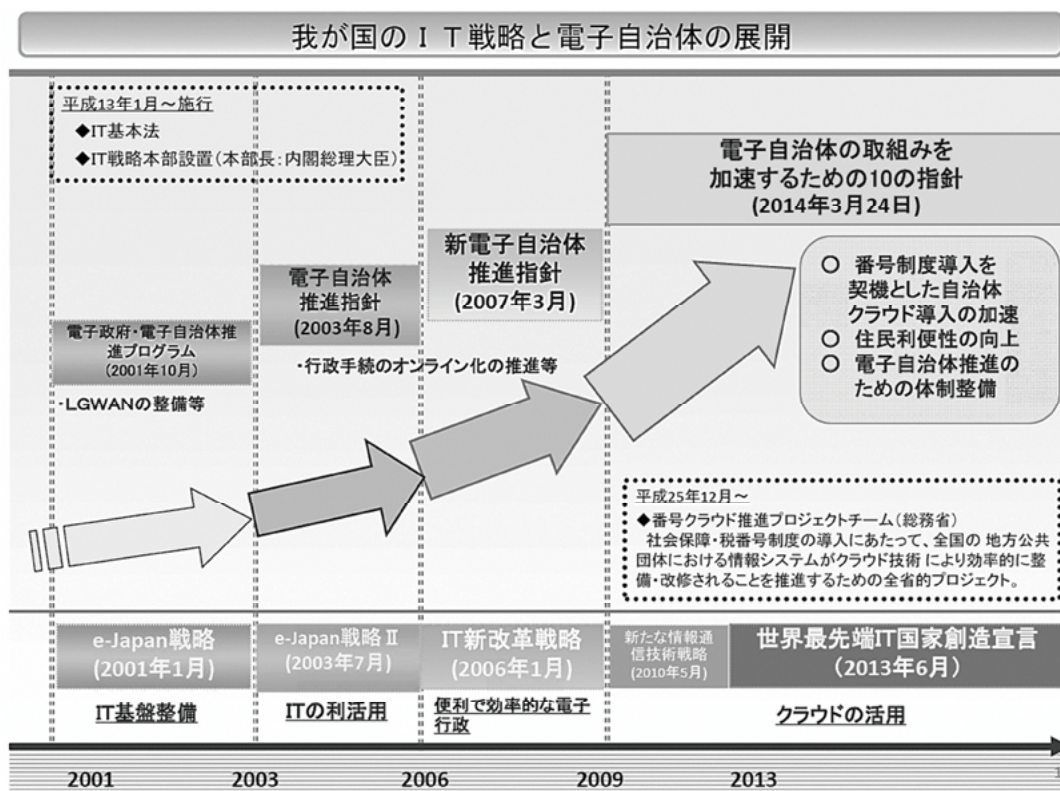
我が国のＩＴ戦略と電子自治体の展開

平成13年1月～施行
◆IT基本法
◆IT戦略本部設置（本部長：内閣総理大臣）

電子自治体の取組みを
加速するための10の指針
(2014年3月24日)

新電子自治体
推進指針
(2007年3月)

電子自治体
推進指針
(2003年8月)

電子政府・電子自治体推進プログラム
(2001年10月)

・行政手続のオンライン化の推進等

・LGWANの整備等

○ 番号制度導入を契機とした自治体クラウド導入の加速
○ 住民利便性の向上
○ 電子自治体推進のための体制整備

平成25年12月～
◆番号クラウド推進プロジェクトチーム（総務省）
社会保障・税番号制度の導入にあたって、全国の 地方公共団体における情報システムがクラウド技術 により効率的に整備・改修されることを推進するための全省的プロジェクト。

e-Japan戦略
(2001年1月)

e-Japan戦略Ⅱ
(2003年7月)

IT新改革戦略
(2006年1月)

新たな情報通信技術戦略
(2010年5月)

世界最先端IT国家創造宣言
(2013年6月)

IT基盤整備

ITの利活用

便利で効率的な電子行政

クラウドの活用

2001
2003
2006
2009
2013